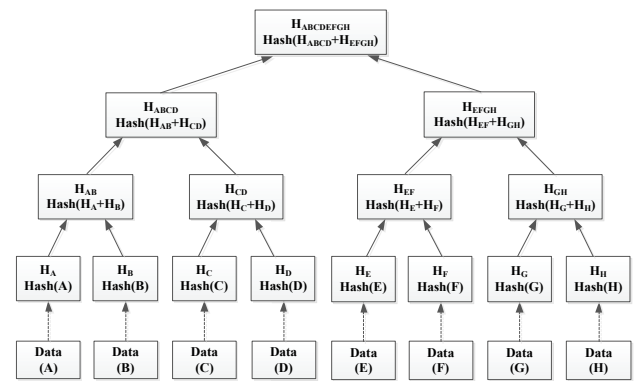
$H_{ABCDEFGH}$
Hash($H_{ABCD}$+$H_{EFGH}$)

$H_{ABCD}$
Hash($H_{AB}$+$H_{CD}$)

$H_{EFGH}$
Hash($H_{EF}$+$H_{GH}$)

$H_{AB}$
Hash($H_A$+$H_B$)

$H_{CD}$
Hash($H_C$+$H_D$)

$H_{EF}$
Hash($H_E$+$H_F$)

$H_{GH}$
Hash($H_G$+$H_H$)

$H_A$
Hash(A)

$H_B$
Hash(B)

$H_C$
Hash(C)

$H_D$
Hash(D)

$H_E$
Hash(E)

$H_F$
Hash(F)

$H_G$
Hash(G)

$H_H$
Hash(H)

Data
(A)

Data
(B)

Data
(C)

Data
(D)

Data
(E)

Data
(F)

Data
(G)

Data
(H)